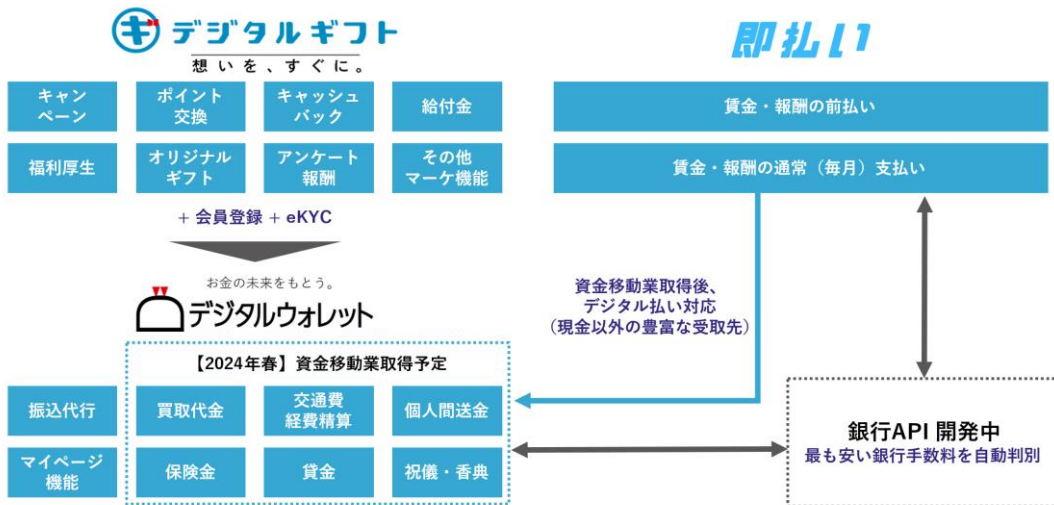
デジタルギフト
想いを、すぐに。

即払い

キャンペーン

ポイント交換

キャッシュバック

給付金

福利厚生

オリジナルギフト

アンケート報酬

その他マーケ機能

賃金・報酬の前払い

賃金・報酬の通常（毎月）支払い

＋会員登録＋eKYC

お金の未来をもとう。
デジタルウォレット

資金移動業取得後、
デジタル払い対応
（現金以外の豊富な受取先）

【2024年春】資金移動業取得予定

振込代行

買取代金

交通費経費精算

個人間送金

マイページ機能

保険金

賃金

祝儀・香典

銀行API 開発中
最も安い銀行手数料を自動判別